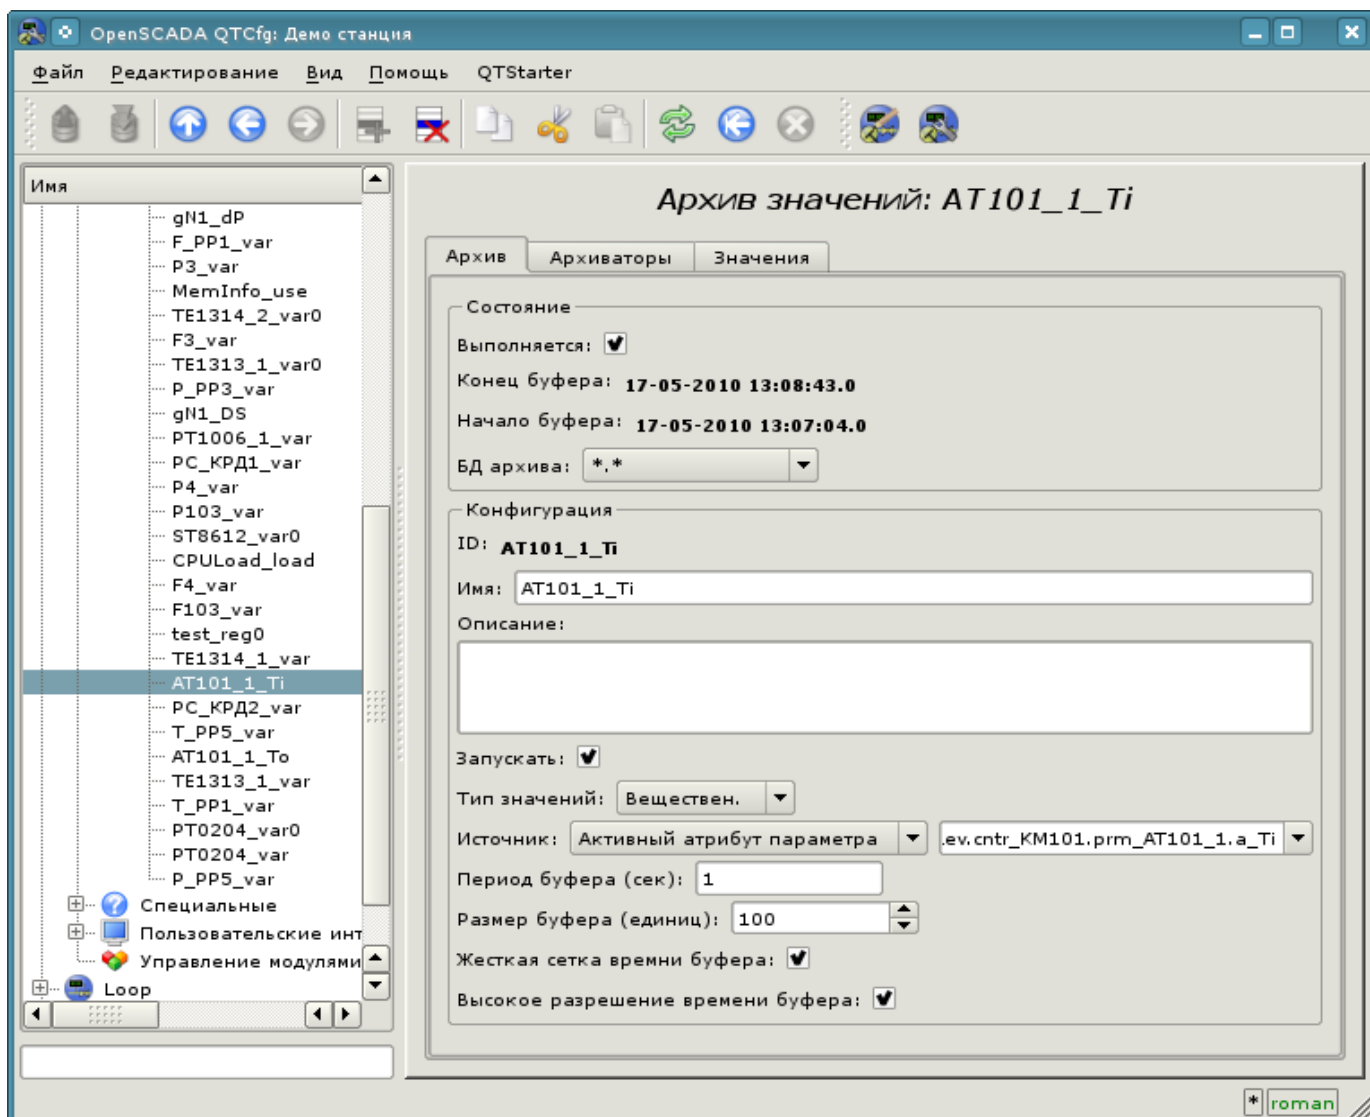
OpenSCADA QTCfg: Демо станция

Файл Редактирование Вид Помощь QTStarter

Имя

gN1_dP
F_PP1_var
P3_var
MemInfo_use
TE1314_2_var0
F3_var
TE1313_1_var0
P_PP3_var
gN1_DS
PT1006_1_var
PC_КРД1_var
P4_var
P103_var
ST8612_var0
CPULoad_load
F4_var
F103_var
test_reg0
TE1314_1_var
AT101_1_Ti
PC_КРД2_var
T_PP5_var
AT101_1_To
TE1313_1_var
T_PP1_var
PT0204_var0
PT0204_var
P_PP5_var
Специальные
Пользовательские инт
Управление модулями
Loop

Архив значений: AT101_1_Ti

Архив Архиваторы Значения

Состояние
Выполняется:
Конец буфера: 17-05-2010 13:08:43.0
Начало буфера: 17-05-2010 13:07:04.0
БД архива: *.*

Конфигурация
ID: AT101_1_Ti
Имя: AT101_1_Ti
Описание:

Запускать:
Тип значений: Веществен.
Источник: Активный атрибут параметра .ev.cntr_KM101.prm_AT101_1.a_Ti
Период буфера (сек): 1
Размер буфера (единиц): 100
Жесткая сетка времни буфера:
Высокое разрешение времени буфера:

* roman